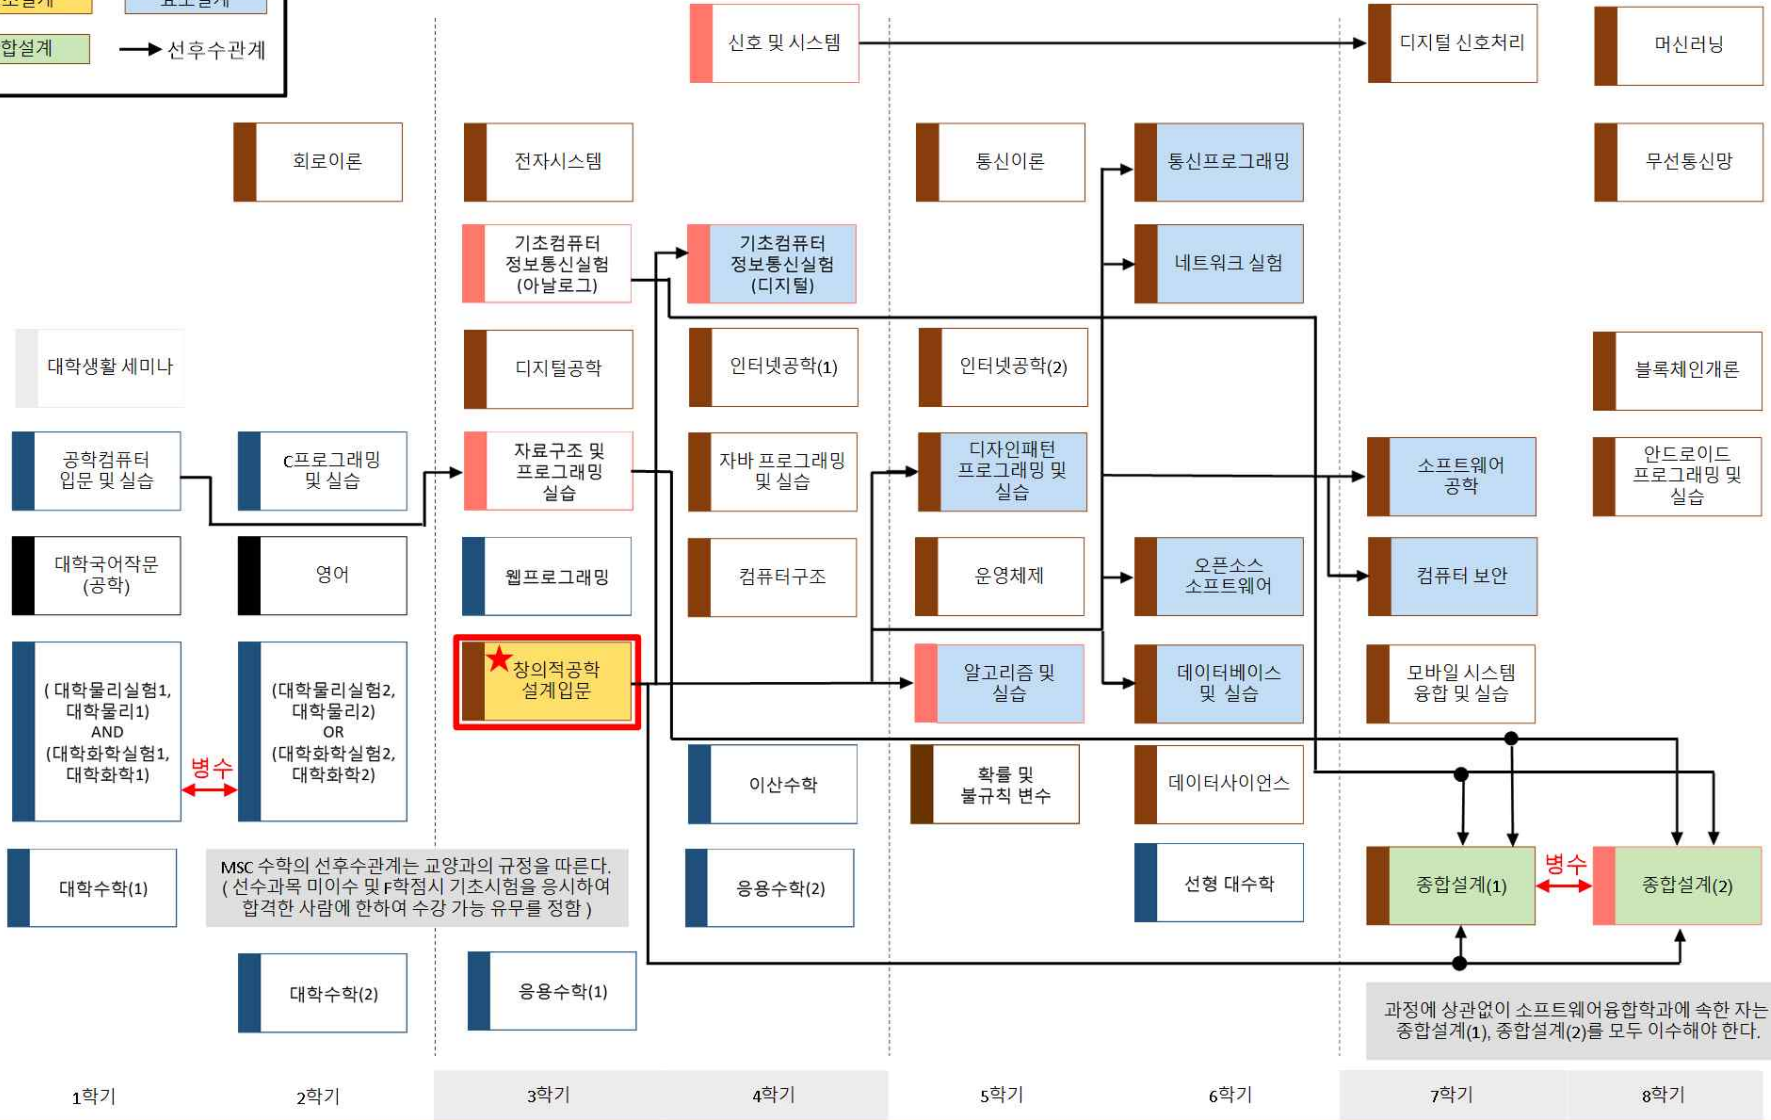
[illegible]설계
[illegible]
합설계
선후수관계

신호 및 시스템
디지털 신호처리
머신러닝

회로이론
전자시스템
통신이론
통신프로그래밍
무선통신망

기초컴퓨터 정보통신실험 (아날로그)
기초컴퓨터 정보통신실험 (디지털)
네트워크 실험

대학생활 세미나
디지털공학
인터넷공학(1)
인터넷공학(2)
블록체인개론

공학컴퓨터 입문 및 실습
C프로그래밍 및 실습
자료구조 및 프로그래밍 실습
자바 프로그래밍 및 실습
디자인패턴 프로그래밍 및 실습
소프트웨어 공학
안드로이드 프로그래밍 및 실습

대학국어작문 (공학)
영어
웹프로그래밍
컴퓨터구조
운영체제
오픈소스 소프트웨어
컴퓨터 보안

( 대학물리실험1, 대학물리1) AND (대학화학실험1, 대학화학1)
병수
(대학물리실험2, 대학물리2) OR (대학화학실험2, 대학화학2)
창의적공학 설계입문
알고리즘 및 실습
데이터베이스 및 실습
모바일 시스템 융합 및 실습

이산수학
확률 및 불규칙 변수
데이터사이언스

대학수학(1)
MSC 수학의 선후수관계는 교양과의 규정을 따른다. ( 선수과목 미이수 및 F학점시 기초시험을 응시하여 합격한 사람에 한하여 수강 가능 유무를 정함 )
응용수학(2)
선형 대수학
종합설계(1)
병수
종합설계(2)

대학수학(2)
응용수학(1)
과정에 상관없이 소프트웨어융합학과에 속한 자는 종합설계(1), 종합설계(2)를 모두 이수해야 한다.

1학기
2학기
3학기
4학기
5학기
6학기
7학기
8학기